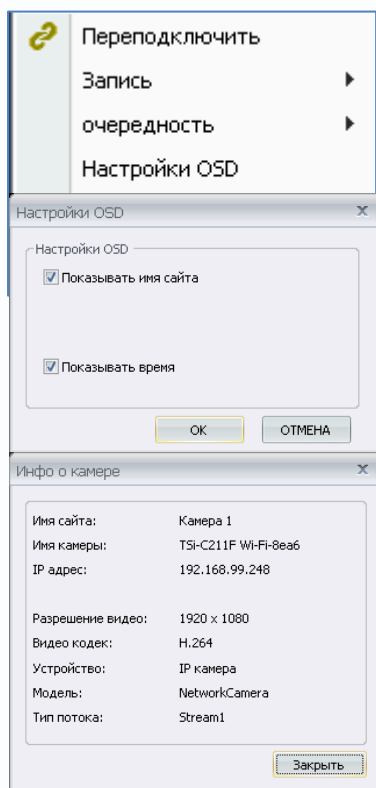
Переподключить
Запись
очередность
Настройки OSD

Настройки OSD
x
Настройки OSD
Показывать имя сайта
Показывать время
OK
ОТМЕНА

Инфо о камере
x

| | |
|---|---|
| Имя сайта: | Камера 1 |
| Имя камеры: | TSi-C211F Wi-Fi-8ea6 |
| IP адрес: | 192.168.99.248 |
| Разрешение видео: | 1920 x 1080 |
| Видео кодек: | H.264 |
| Устройство: | IP камера |
| Модель: | NetworkCamera |
| Тип потока: | Stream1 |

Закрыть